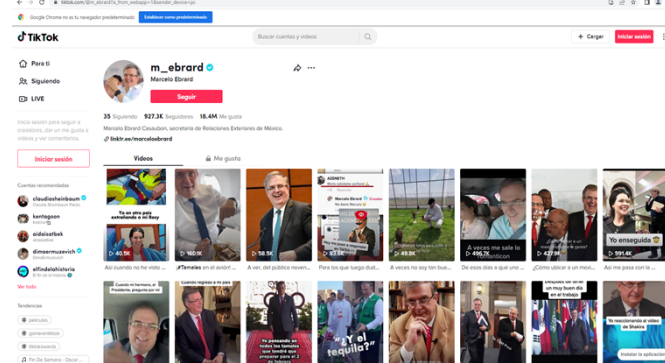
tiktok.com/@m_ebrard?is_from_webapp=1&sender_device=pc

Google Chrome no es tu navegador predeterminado
Establecer como predeterminado

TikTok
Buscar cuentas y videos
+ Cargar
Iniciar sesión

Para ti
Siguiendo
LIVE

Inicia sesión para seguir a creadores, dar me gusta a videos y ver comentarios.

Iniciar sesión

Cuentas recomendadas
claudiasheinbaum
Claudia Sheinbaum Pardo
kentagaon
kentagaon
aidaisabek
aidaisabek
dimaernuzevich
Dima Ernuzevich
elfindelahistoria
El fin de la historia

Ver todo

Tendencias
# películas
# gonarenttiktok
# tiktokesnona
Fin De Semana · Oscar

m_ebrard
Marcelo Ebrard
Seguir

35 Siguiendo 927.3K Seguidores 18.4M Me gusta

Marcelo Ebrard Casaubon, secretario de Relaciones Exteriores de México.
linktr.ee/marceloebrard

Videos
Me gusta

Ya sin ora pais extrañando a mi Rosy
160.1K
Así cuando no he visto ...

160.1K
#Tamales en el avión! ...

58.5K
A ver, del público neven...

Marcelo Ebrard
Para los que luego dud...

49.9K
A veces no soy tan buen...

A veces me sale lo Marcelo
496.7K
De esos días a que uno ...

427.9K
¿Cómo ubicar a un mexi...

Yo enseguida
591.4K
Así me pasa con la ...

Cuando mi hermano, el Presidente, pregunta por mi
Cuando regreso a mi país
Yo pensando en todos los tamales que tendré que preparar para el 2 de febrero
¿Y el tequila?
Después del primer día en el trabajo
Yo reaccionando al video de Shakira

Instalar la aplicación